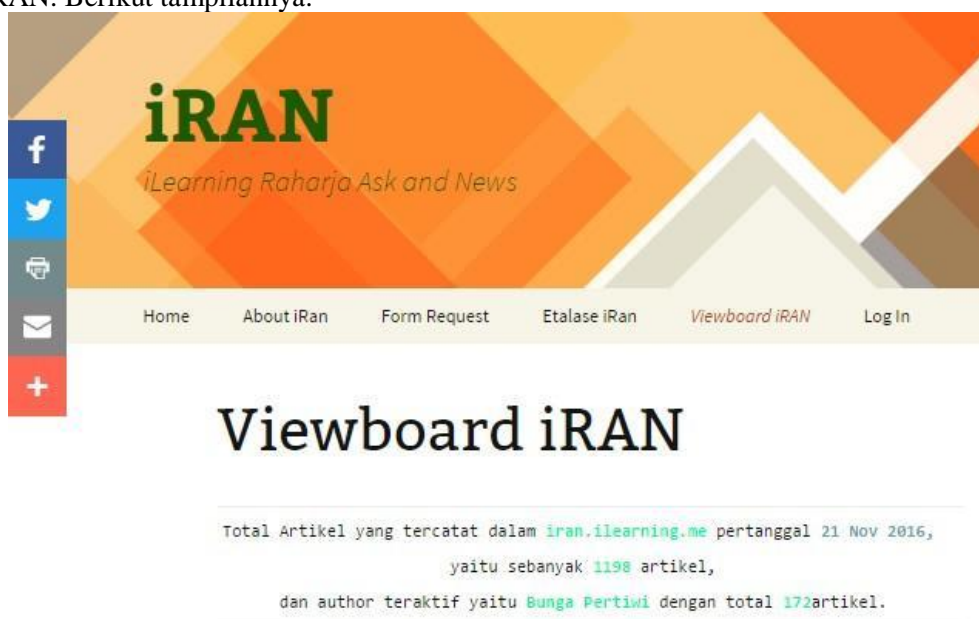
RAN. Berikut tampilannya.

iRAN

iLearning Raharja Ask and News

Home About iRan Form Request Etalase iRan Viewboard iRAN Log In

Viewboard iRAN

Total Artikel yang tercatat dalam iran.ilearning.me pertanggal 21 Nov 2016,

yaitu sebanyak 1198 artikel,

dan author teraktif yaitu Bunga Pertiwi dengan total 172artikel.